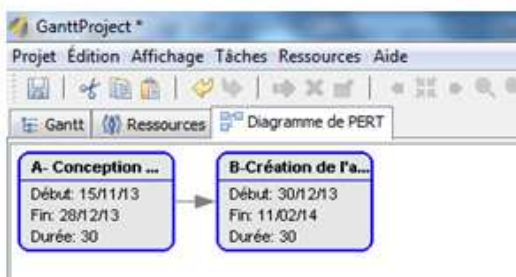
GanttProject *

Projet Édition Affichage Tâches Ressources Aide

Gantt Ressources Diagramme de PERT

A- Conception ...
Début: 15/11/13
Fin: 28/12/13
Durée: 30

B-Création de l'a...
Début: 30/12/13
Fin: 11/02/14
Durée: 30